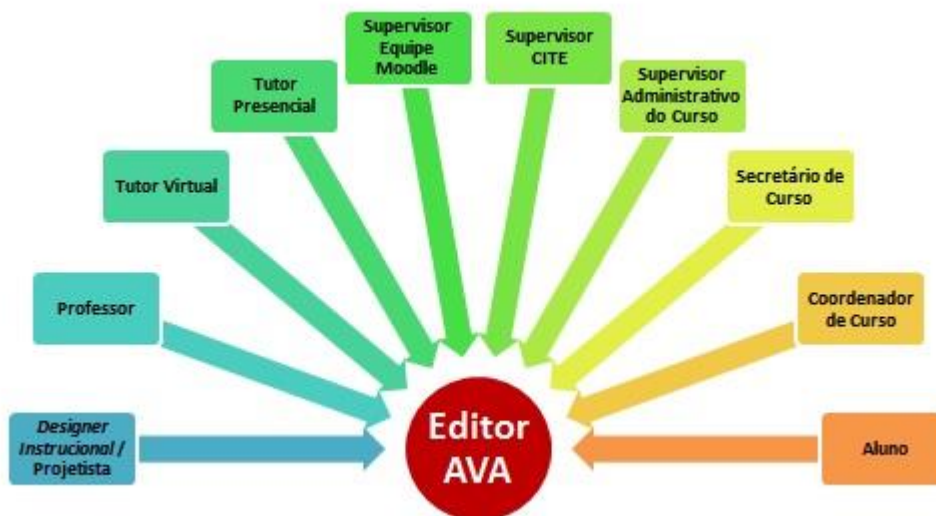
Designer Instrucional / Projetista

Professor

Tutor Virtual

Tutor Presencial

Supervisor Equipe Moodle

Supervisor CITE

Supervisor Administrativo do Curso

Secretário de Curso

Coordenador de Curso

Aluno

Editor AVA